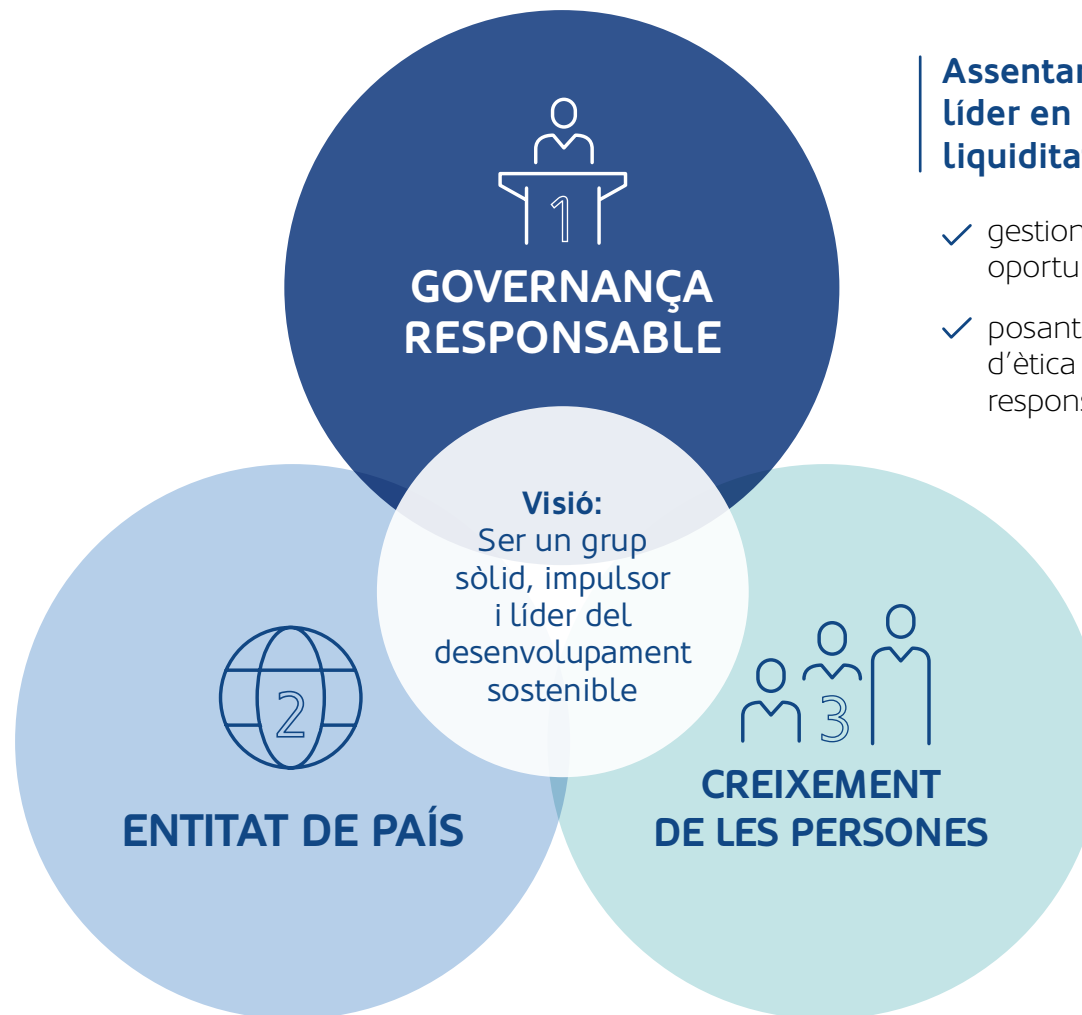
1

GOVERNANÇA RESPONSABLE

Assentar
líder en
liquidita

gestion
oportu

posant
d'ètica
respons

Visió:
Ser un grup sòlid, impulsor i líder del desenvolupament sostenible

2

ENTITAT DE PAÍS

3

CREIXEMENT DE LES PERSONES